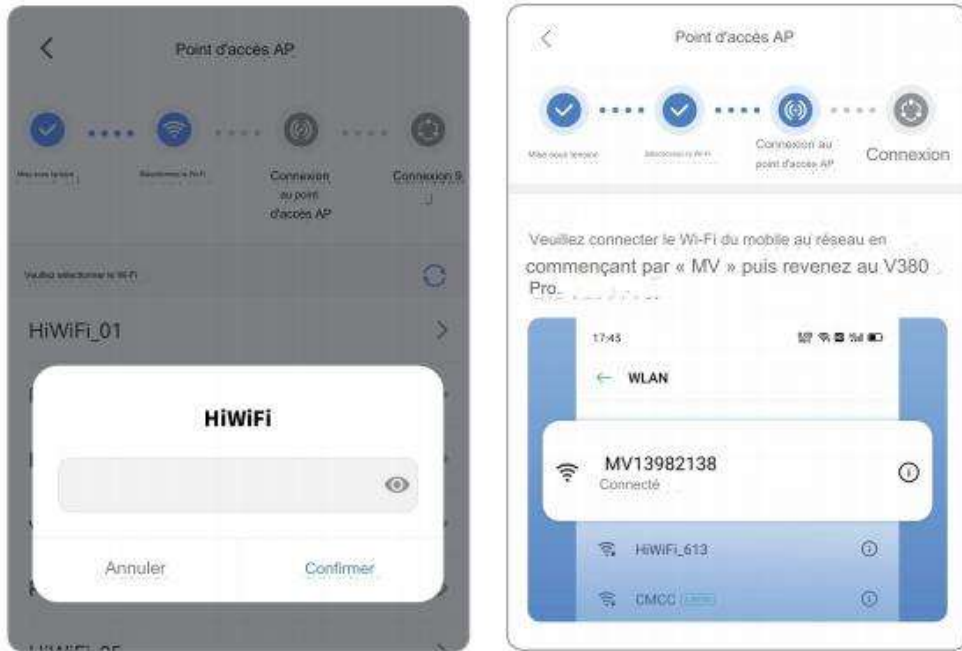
Point d'accès AP

Mise sous tension

Sélectionnez le Wi-Fi

Connexion au point d'accès AP

Connexion

Veuillez sélectionner le Wi-Fi

HiWiFi_01

HiWiFi

Annuler

Confirmer

HiWiFi_05

Point d'accès AP

Mise sous tension

Sélectionnez le Wi-Fi

Connexion au point d'accès AP

Connexion

Veuillez connecter le Wi-Fi du mobile au réseau en commençant par « MV » puis revenez au V380 Pro.

17:43

WLAN

MV13982138

Connecté

HiWiFi_613

CMCC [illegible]